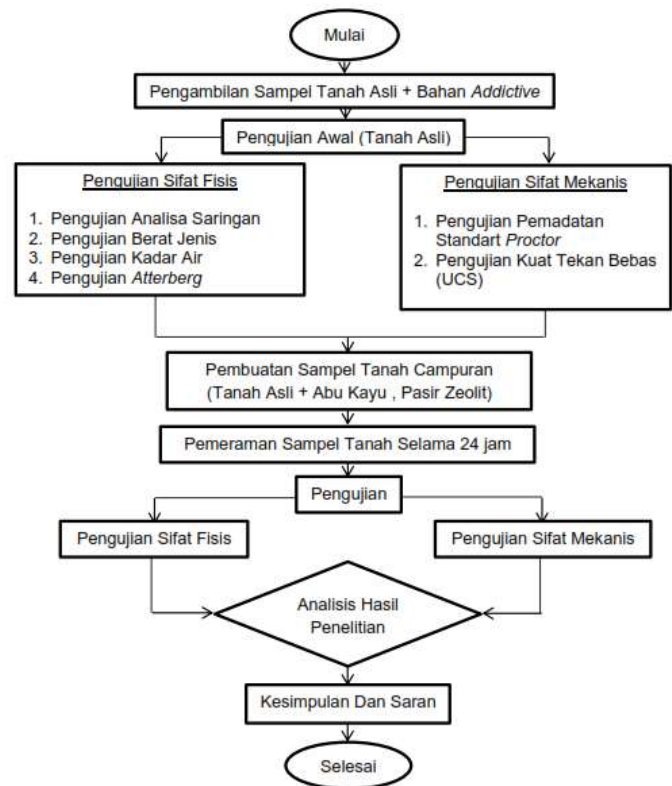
Mulai

Pengambilan Sampel Tanah Asli + Bahan Addictive

Pengujian Awal (Tanah Asli)

Pengujian Sifat Fisis

1. Pengujian Analisa Saringan
2. Pengujian Berat Jenis
3. Pengujian Kadar Air
4. Pengujian Atterberg

Pengujian Sifat Mekanis

1. Pengujian Pemadatan Standart Proctor
2. Pengujian Kuat Tekan Bebas (UCS)

Pembuatan Sampel Tanah Campuran (Tanah Asli + Abu Kayu , Pasir Zeolit)

Pemeraman Sampel Tanah Selama 24 jam

Pengujian

Pengujian Sifat Fisis

Pengujian Sifat Mekanis

Analisis Hasil Penelitian

Kesimpulan Dan Saran

Selesai